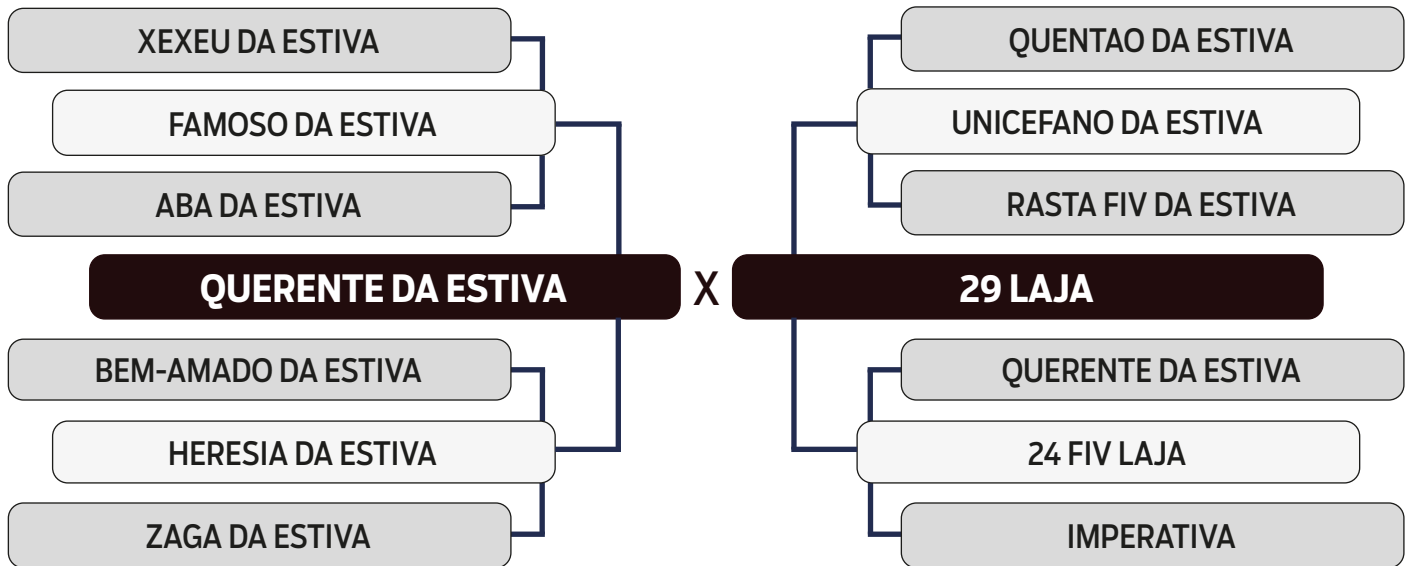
XEXEU DA ESTIVA

FAMOSO DA ESTIVA

ABA DA ESTIVA

QUERENTE DA ESTIVA

BEM-AMADO DA ESTIVA

HERESIA DA ESTIVA

ZAGA DA ESTIVA

X

QUENTAO DA ESTIVA

UNICEFANO DA ESTIVA

RASTA FIV DA ESTIVA

29 LAJA

QUERENTE DA ESTIVA

24 FIV LAJA

IMPERATIVA